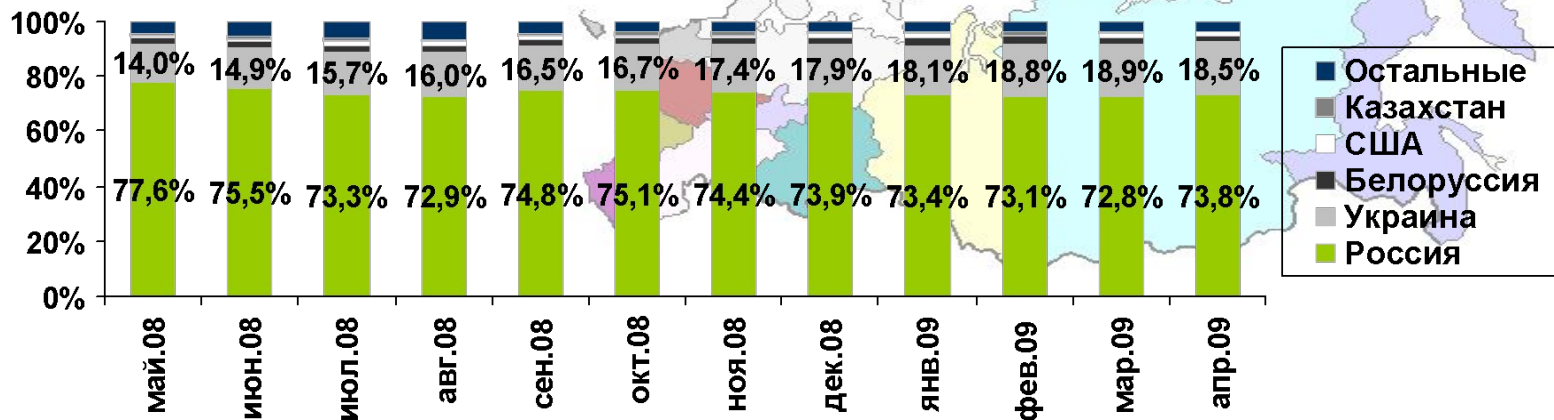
100%
80%
60%
40%
20%
0%

| | май.08 | июн.08 | июл.08 | авг.08 | сен.08 | окт.08 | ноя.08 | дек.08 | янв.09 | фев.09 | мар.09 | апр.09 |
|---|---|---|---|---|---|---|---|---|---|---|---|---|
| Украина | 14,0% | 14,9% | 15,7% | 16,0% | 16,5% | 16,7% | 17,4% | 17,9% | 18,1% | 18,8% | 18,9% | 18,5% |
| Россия | 77,6% | 75,5% | 73,3% | 72,9% | 74,8% | 75,1% | 74,4% | 73,9% | 73,4% | 73,1% | 72,8% | 73,8% |

Остальные
Казахстан
США
Белоруссия
Украина
Россия